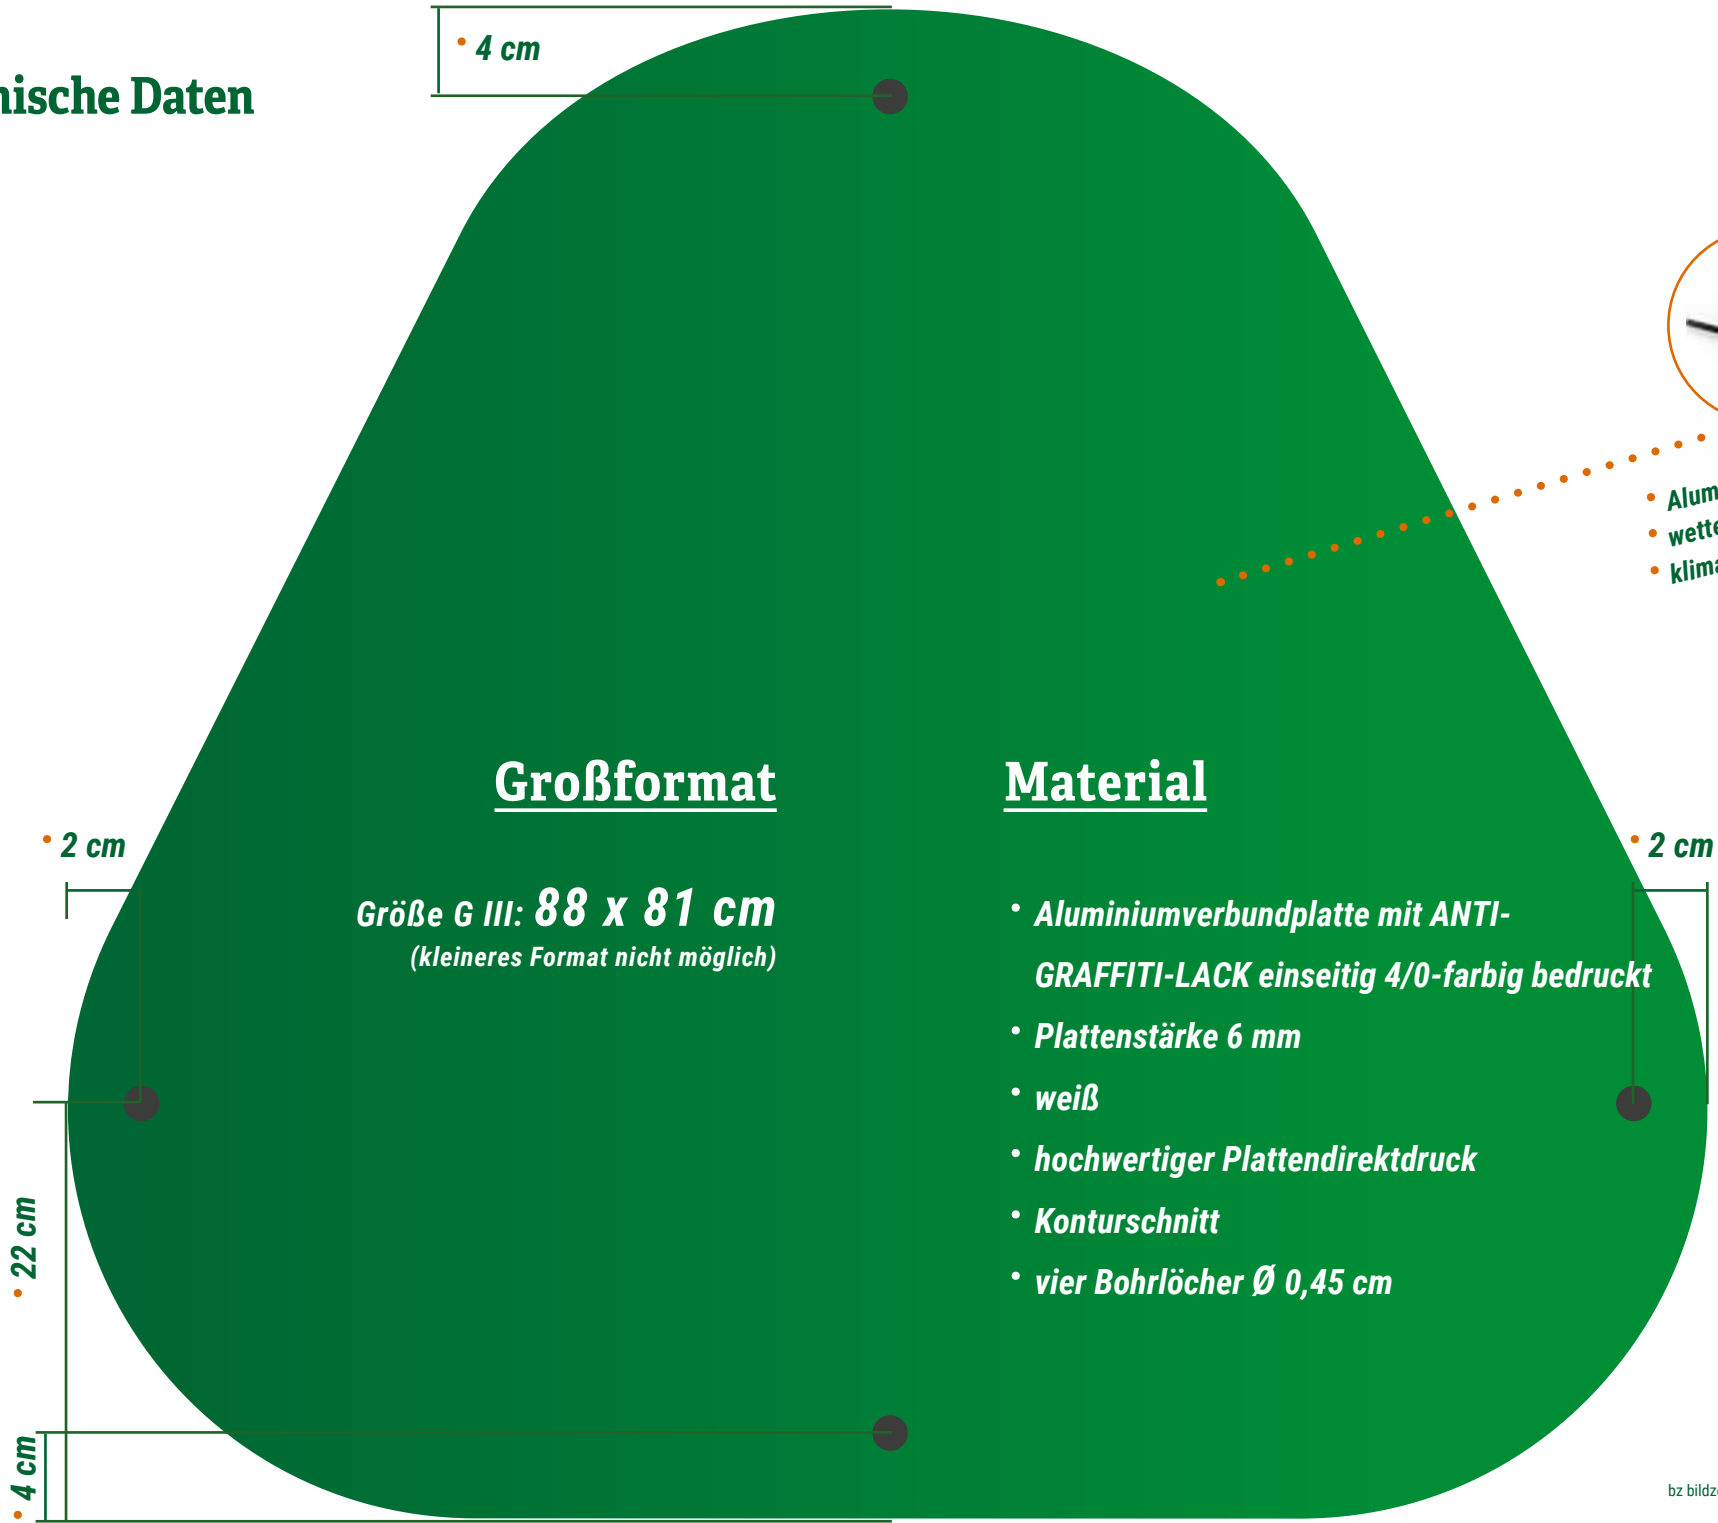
nische Daten

4 cm

Großformat

Größe G III: 88 x 81 cm
(kleineres Format nicht möglich)

Material

• Aluminiumverbundplatte mit ANTI-GRAFFITI-LACK einseitig 4/0-farbig bedruckt
• Plattenstärke 6 mm
• weiß
• hochwertiger Plattendirektdruck
• Konturschnitt
• vier Bohrlöcher Ø 0,45 cm

2 cm

2 cm

22 cm

4 cm

• Alum
• wette
• klima

bz bildz